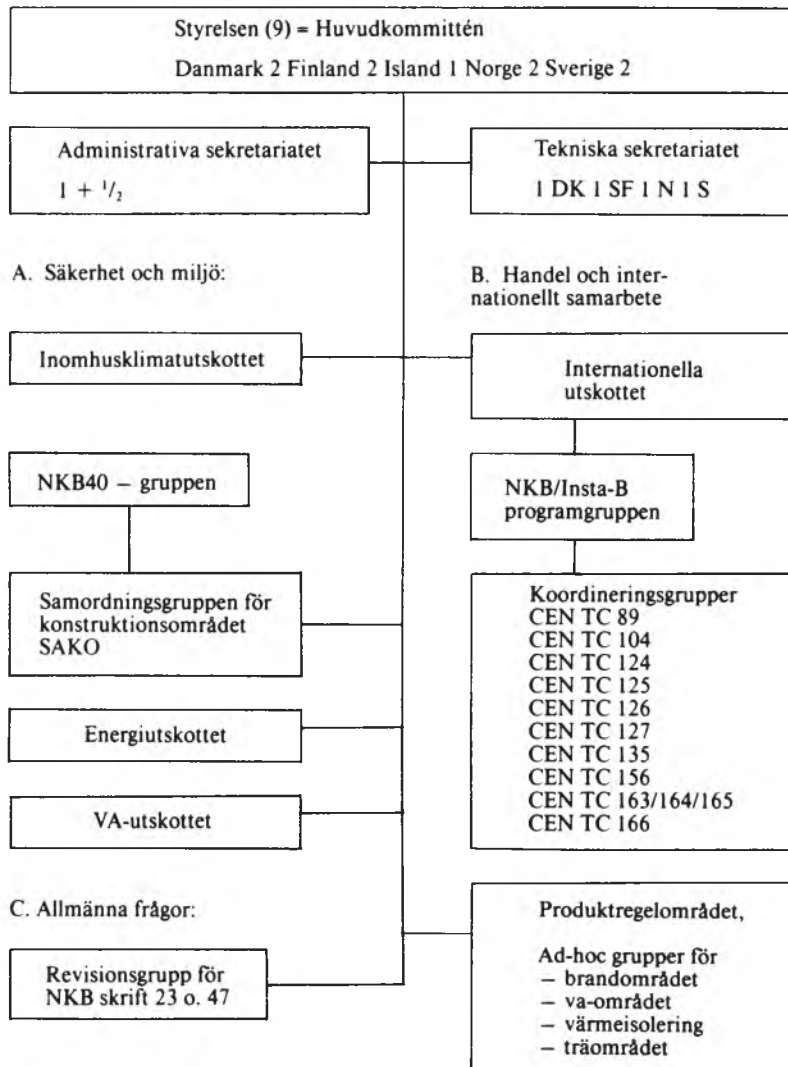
Styrelsen (9) = Huvudkommittén
Danmark 2 Finland 2 Island 1 Norge 2 Sverige 2

Administrativa sekretariatet
$1 + \frac{1}{2}$

Tekniska sekretariatet
1 DK 1 SF 1 N 1 S

A. Säkerhet och miljö:

B. Handel och internationellt samarbete

Inomhusklimatutskottet

Internationella utskottet

NKB40 – gruppen

NKB/Insta-B programgruppen

Samordningsgruppen för konstruktionsområdet SAKO

Koordineringsgrupper
CEN TC 89
CEN TC 104
CEN TC 124
CEN TC 125
CEN TC 126
CEN TC 127
CEN TC 135
CEN TC 156
CEN TC 163/164/165
CEN TC 166

Energiutskottet

VA-utskottet

C. Allmänna frågor:

Produktregelområdet,

Ad-hoc grupper för
– brandområdet
– va-området
– värmeisolering
– träområdet

Revisionsgrupp för NKB skrift 23 o. 47